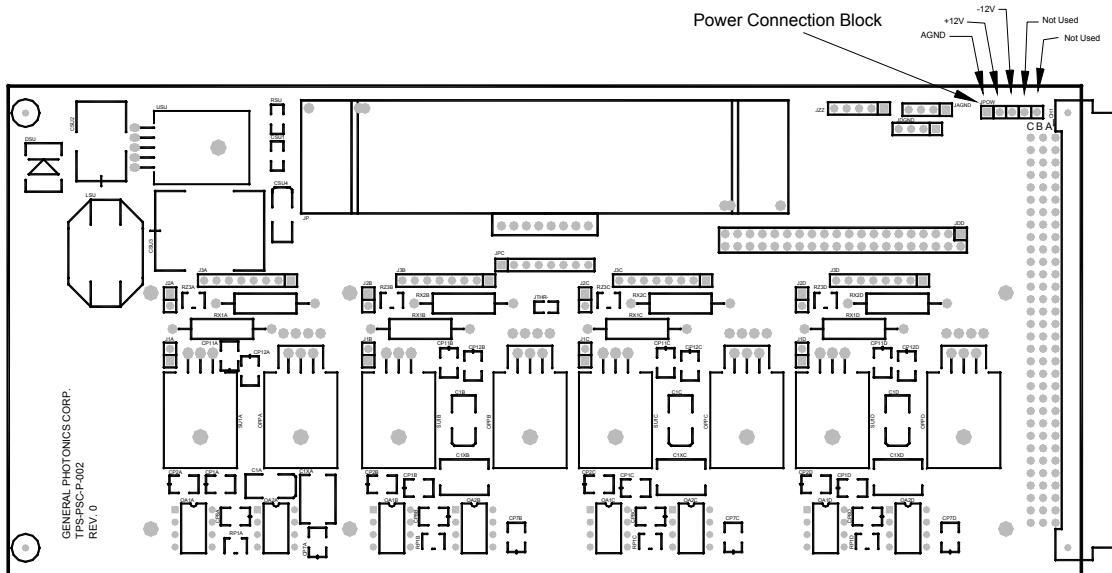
Power Connection Block
AGND
+12V
-12V
Not Used
Not Used

DSU
CSU2
USU
RSU
CSU1
LSU
CSU3
CSU4
JP
JZZ
JAGND
JPOW
JDGND
C B A
JDD
JPC
J2A
RZ3A
J3A
RX2A
RX1A
J1A
CP11A
CP12A
SU1A
OPPA
CP2A
CP1A
C1A
C1XA
OA1A
OA2A
RP1A
J2B
RZ3B
J3B
RX2B
RX1B
J1B
CP11B
CP12B
C1B
SUB
OPPB
C1XB
CP2B
CP1B
OA1B
OA2B
CP7B
JTHR
J2C
RZ2C
J3C
RX2C
RX1C
J1C
CP11C
CP12C
C1C
SUAC
OPPC
C1XC
CP2C
CP1C
OA1C
OA2C
CP7C
J2D
RZ3D
J3D
RX2D
RX1D
J1D
CP11D
CP12D
C1D
SUD
OPPD
C1XD
CP2D
CP1D
OA1D
OA2D
CP7D

GENERAL PHOTONICS CORP.
TPS-PSC-P-002
REV. 0